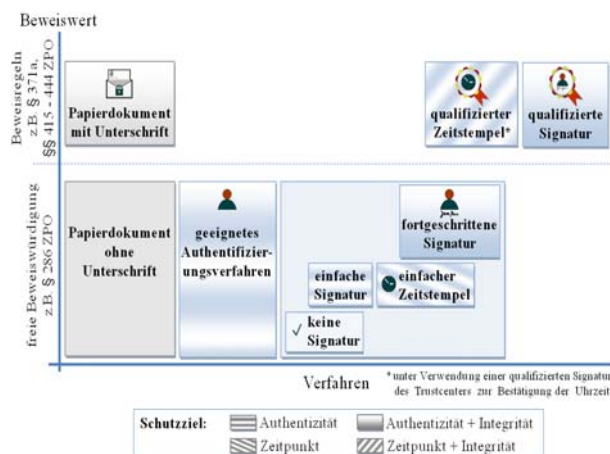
Beweiswert

Beweisregeln z.B. § 371a, §§ 415 - 444 ZPO

Papierdokument mit Unterschrift

qualifizierter Zeitstempel*

qualifizierte Signatur

freie Beweiswürdigung z.B. § 286 ZPO

Papierdokument ohne Unterschrift

geeignetes Authentifizierungsverfahren

fortgeschrittene Signatur

einfache Signatur

einfacher Zeitstempel

✓ keine Signatur

Verfahren

* unter Verwendung einer qualifizierten Signatur des Trustcenters zur Bestätigung der Uhrzeit

Schutzziel: Authentizität | Authentizität + Integrität | Zeitpunkt | Zeitpunkt + Integrität